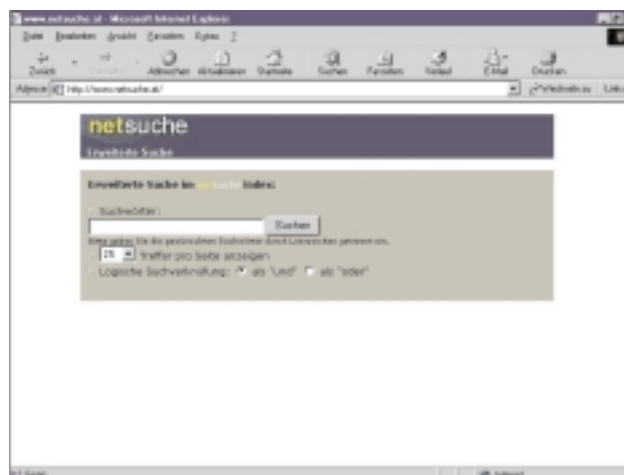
www.netsuche.at - Microsoft Internet Explorer

Datei Bearbeiten Ansicht Favoriten Extras ?

Zurück Vorwärts Abbrechen Aktualisieren Startseite Suchen Favoriten Verlauf E-Mail Drucken

Adresse http://www.netsuche.at/ Wechseln zu Links

netsuche

Erweiterte Suche

Erweiterte Suche im netsuche Index:

Suchwörter:

Suchen

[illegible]

25 Treffer pro Seite anzeigen

Logische Suchverknüpfung: als "und" als "oder"

Fertig Internet